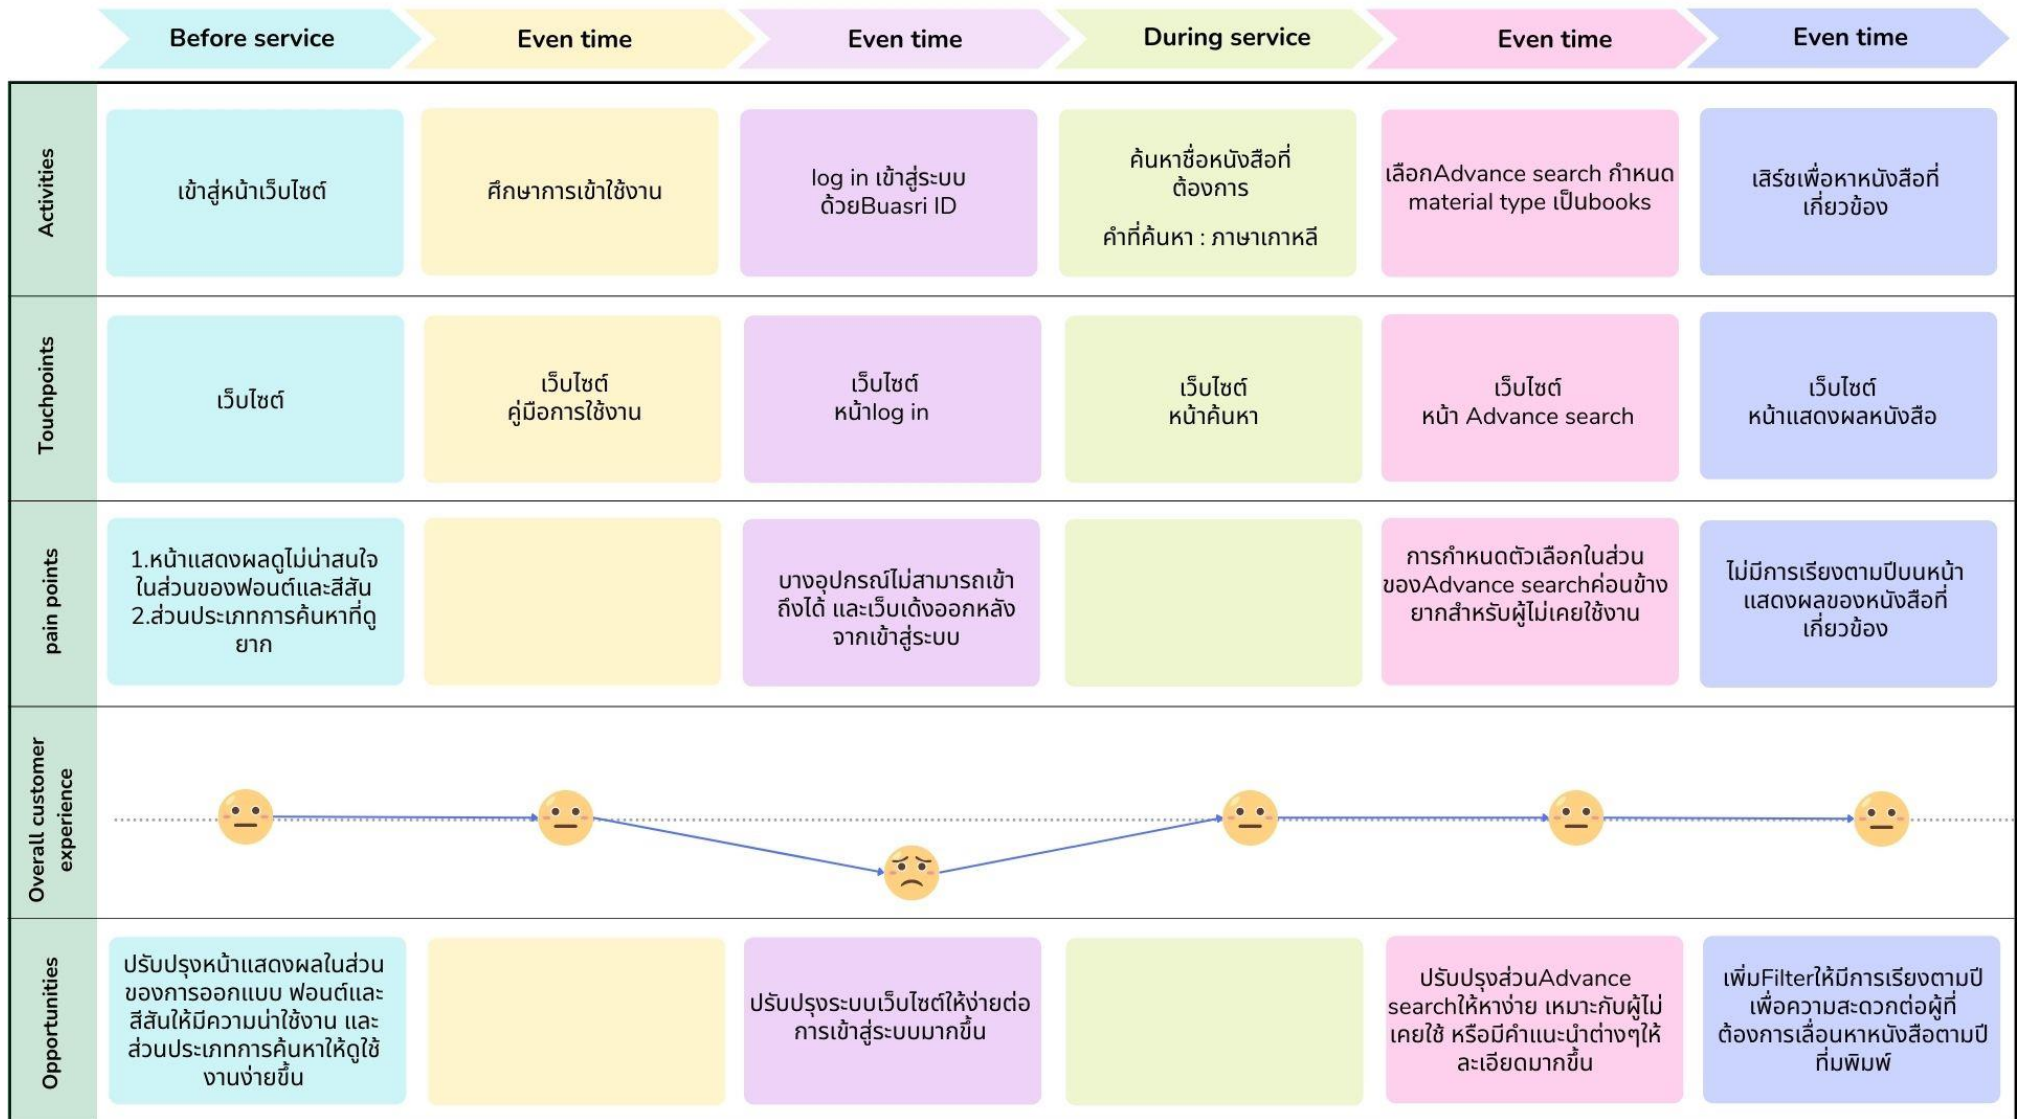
|  | Before service | Even time | Even time | During service | Even time | Even time |
|---|---|---|---|---|---|---|
| Activities | เข้าสู่หน้าเว็บไซต์ | ศึกษาการเข้าใช้งาน | log in เข้าสู่ระบบ ด้วยBuasri ID | ค้นหาชื่อหนังสือที่ต้องการ คำที่ค้นหา : ภาษาเกาหลี | เลือกAdvance search กำหนด material type เป็นbooks | เสิร์ชเพื่อหาหนังสือที่เกี่ยวข้อง |
| Touchpoints | เว็บไซต์ | เว็บไซต์ คู่มือการใช้งาน | เว็บไซต์ หน้าlog in | เว็บไซต์ หน้าค้นหา | เว็บไซต์ หน้า Advance search | เว็บไซต์ หน้าแสดงผลหนังสือ |
| pain points | 1.หน้าแสดงผลดูไม่น่าสนใจในส่วนของฟอนต์และสีสัน 2.ส่วนประเภทการค้นหาที่ดูยาก |  | บางอุปกรณ์ไม่สามารถเข้าถึงได้ และเว็บเด้งออกหลังจากเข้าสู่ระบบ |  | การกำหนดตัวเลือกในส่วนของAdvance searchค่อนข้างยากสำหรับผู้ไม่เคยใช้งาน | ไม่มีการเรียงตามปีบนหน้าแสดงผลของหนังสือที่เกี่ยวข้อง |
| Overall customer experience |  |  |  |  |  |  |
| Opportunities | ปรับปรุงหน้าแสดงผลในส่วนของการออกแบบ ฟอนต์และสีสันให้มีความน่าใช้งาน และส่วนประเภทการค้นหาให้ดูใช้งานง่ายขึ้น |  | ปรับปรุงระบบเว็บไซต์ให้ง่ายต่อการเข้าสู่ระบบมากขึ้น |  | ปรับปรุงส่วนAdvance searchให้หาง่าย เหมาะกับผู้ไม่เคยใช้ หรือมีคำแนะนำต่างๆให้ละเอียดมากขึ้น | เพิ่มFilterให้มีการเรียงตามปี เพื่อความสะดวกต่อผู้ที่ต้องการเลื่อนหาหนังสือตามปีที่พิมพ์ |